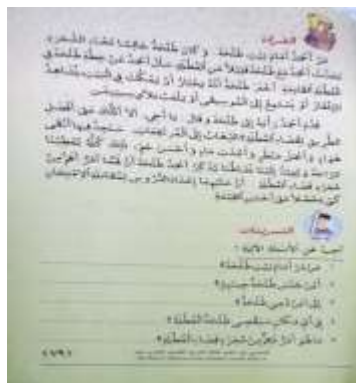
الفقرة

مِنَ الْعَدْلِ أَمَامَ بَيْتِ طَنْطَنَة، وَ الآنَ طَنْطَنَة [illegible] الشَّجَرَة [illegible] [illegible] طَنْطَنَة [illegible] طَنْطَنَة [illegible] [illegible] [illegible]

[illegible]

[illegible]

التدريبات

أجب عن الأسئلة الآتية:

- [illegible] أمام بيت طنطنة؟
- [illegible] طنطنة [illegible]؟
- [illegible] طنطنة؟
- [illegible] طنطنة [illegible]؟
- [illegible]؟

١٣٦